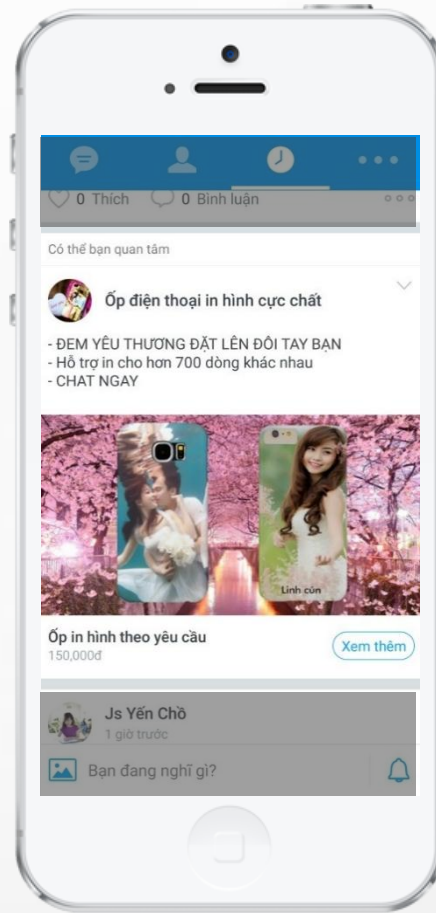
0 Thích 0 Bình luận

Có thể bạn quan tâm

Ốp điện thoại in hình cực chất

- ĐEM YÊU THƯƠNG ĐẶT LÊN ĐÔI TAY BẠN
- Hỗ trợ in cho hơn 700 dòng khác nhau
- CHAT NGAY

Linh cún

Ốp in hình theo yêu cầu
150,000đ

Xem thêm

Js Yến Chồ
1 giờ trước

Bạn đang nghĩ gì?